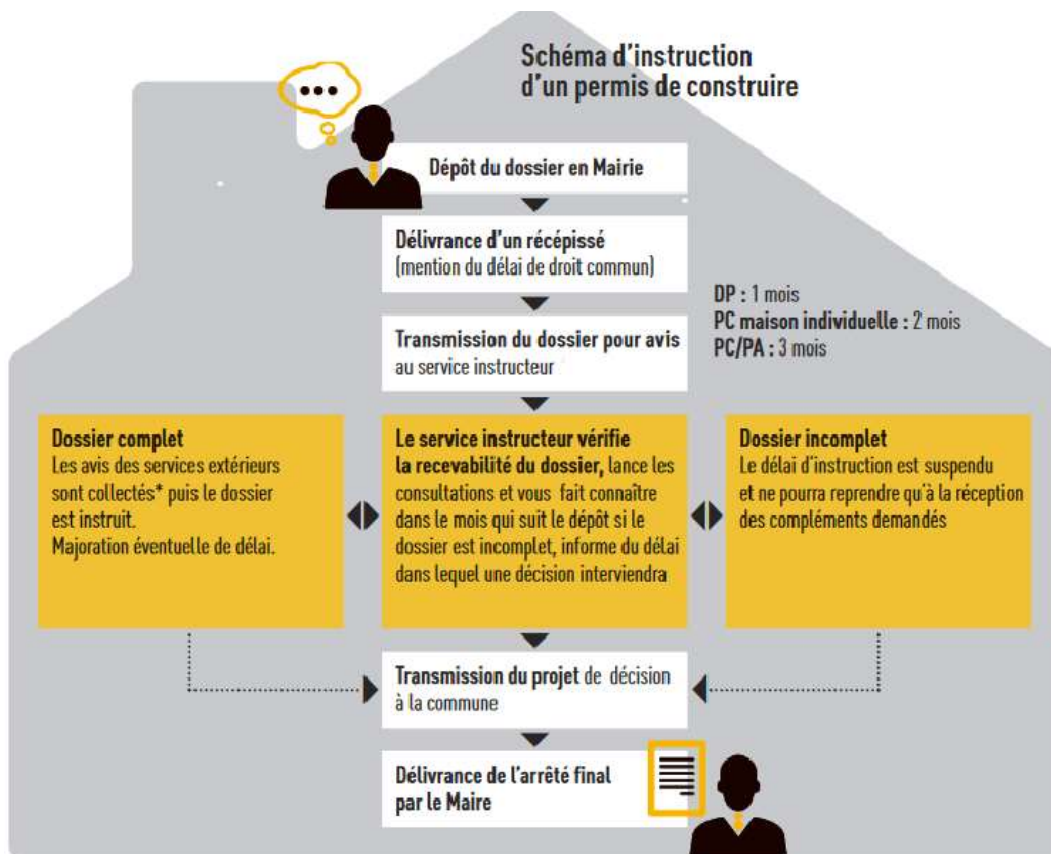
Schéma d'instruction d'un permis de construire

Dépôt du dossier en Mairie

Délivrance d'un récépissé (mention du délai de droit commun)

DP : 1 mois
PC maison individuelle : 2 mois
PC/PA : 3 mois

Transmission du dossier pour avis au service instructeur

Dossier complet
Les avis des services extérieurs sont collectés* puis le dossier est instruit.
Majoration éventuelle de délai.

Le service instructeur vérifie la recevabilité du dossier, lance les consultations et vous fait connaître dans le mois qui suit le dépôt si le dossier est incomplet, informe du délai dans lequel une décision interviendra

Dossier incomplet
Le délai d'instruction est suspendu et ne pourra reprendre qu'à la réception des compléments demandés

Transmission du projet de décision à la commune

Délivrance de l'arrêté final par le Maire